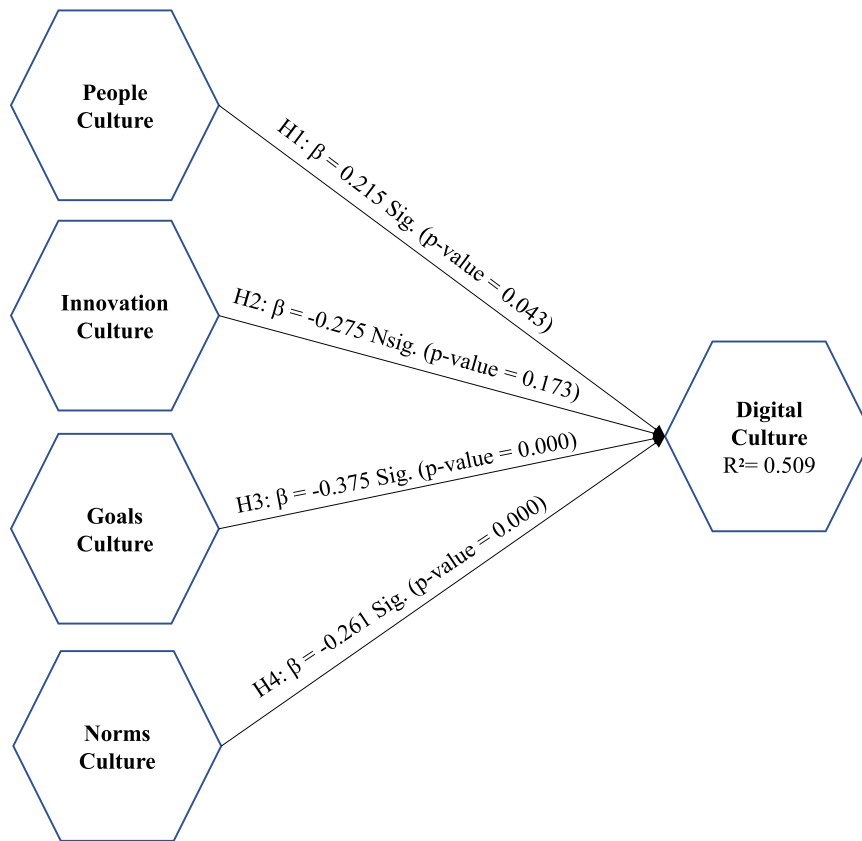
People Culture

Innovation Culture

Goals Culture

Norms Culture

H1: β = 0.215 Sig. (p-value = 0.043)

H2: β = -0.275 Nsig. (p-value = 0.173)

H3: β = -0.375 Sig. (p-value = 0.000)

H4: β = -0.261 Sig. (p-value = 0.000)

Digital Culture
$R^2$= 0.509